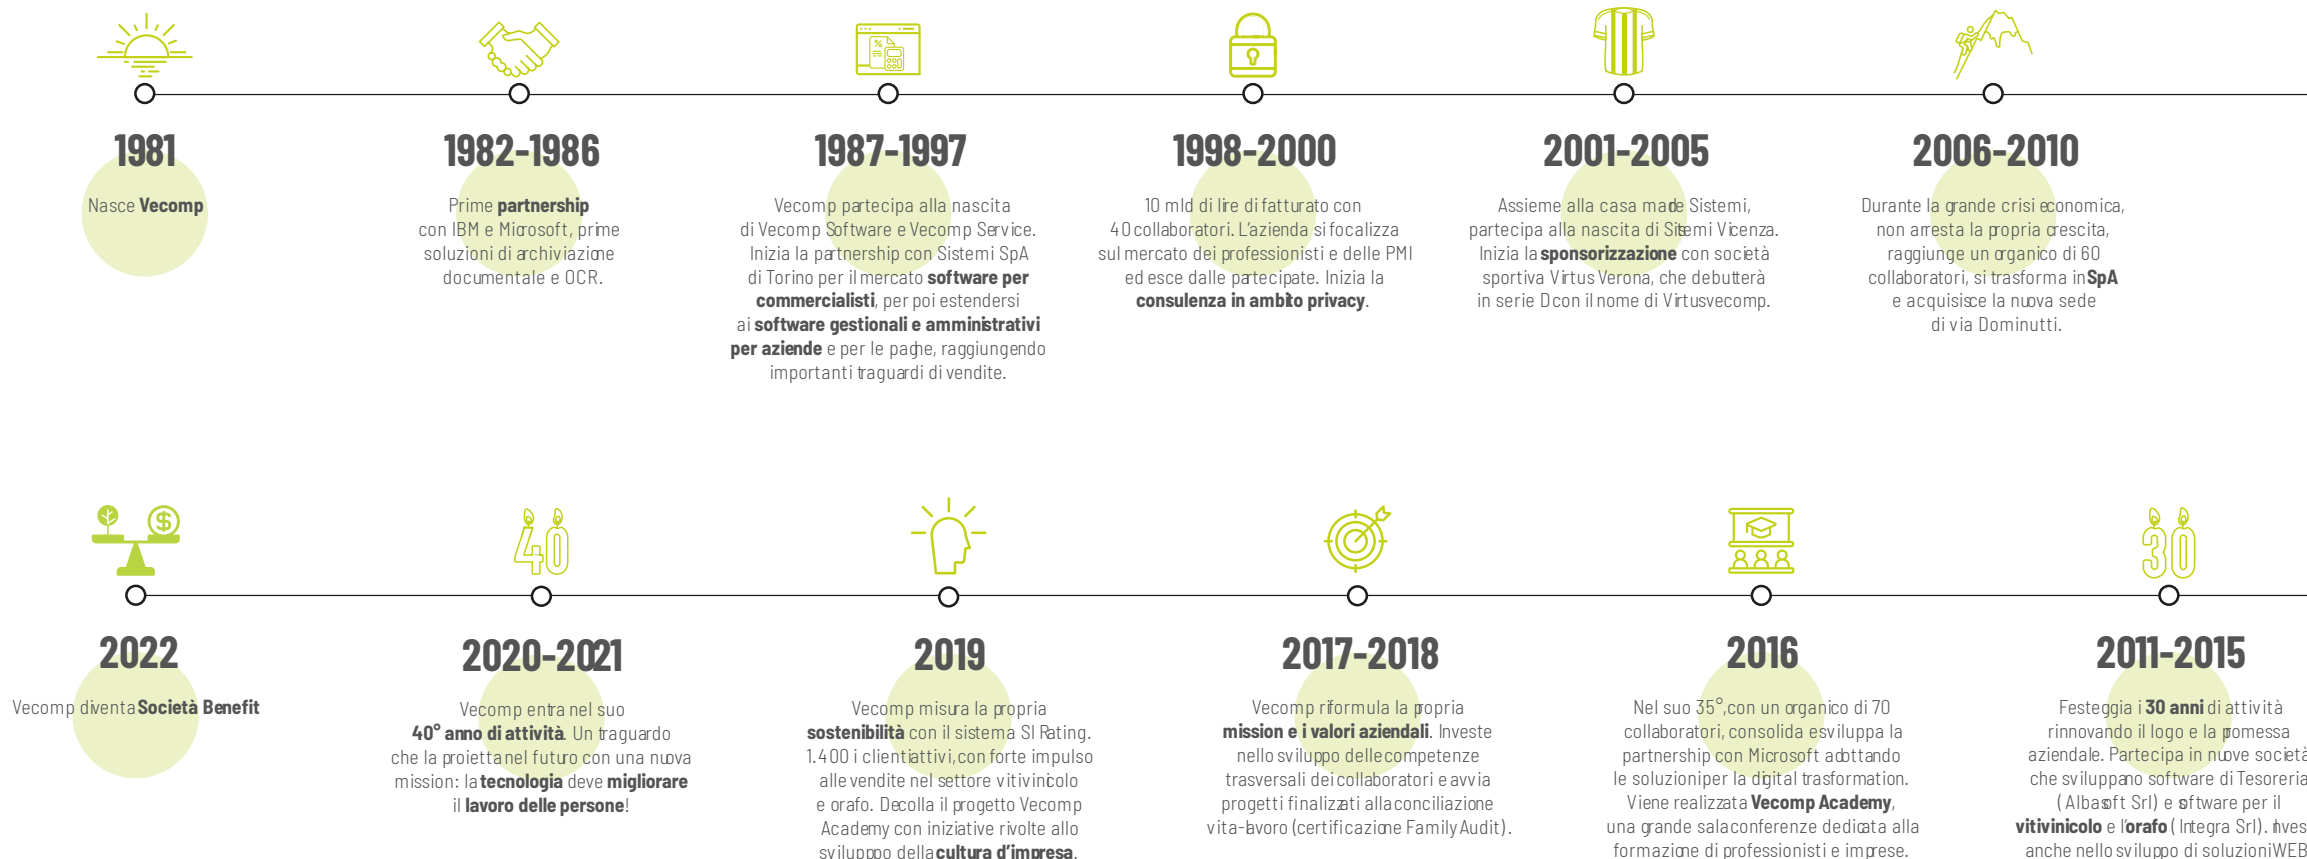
1981

Nasce **Vecomp**

1982-1986

Prime **partnership** con IBM e Microsoft, prime soluzioni di archiviazione documentale e OCR.

1987-1997

Vecomp partecipa alla nascita di Vecomp Software e Vecomp Service. Inizia la partnership con Sistemi SpA di Torino per il mercato **software per commercialisti**, per poi estendersi ai **software gestionali e amministrativi per aziende** e per le paghe, raggiungendo importanti traguardi di vendite.

1998-2000

10 mld di lire di fatturato con 40 collaboratori. L'azienda si focalizza sul mercato dei professionisti e delle PMI ed esce dalle partecipate. Inizia la **consulenza in ambito privacy**.

2001-2005

Assieme alla casa madre Sistemi, partecipa alla nascita di Sistemi Vicenza. Inizia la **sponsorizzazione** con società sportiva Virtus Verona, che debutterà in serie D con il nome di Virtusvecomp.

2006-2010

Durante la grande crisi economica, non arresta la propria crescita, raggiunge un organico di 60 collaboratori, si trasforma in **SpA** e acquisisce la nuova sede di via Dominutti.

2022

Vecomp diventa **Società Benefit**

2020-2021

Vecomp entra nel suo **40° anno di attività**. Un traguardo che la proietta nel futuro con una nuova mission: la **tecnologia** deve **migliorare** il **lavoro delle persone**!

2019

Vecomp misura la propria **sostenibilità** con il sistema SI Rating. 1.400 i clienti attivi, con forte impulso alle vendite nel settore vitivinicolo e orafo. Decolla il progetto Vecomp Academy con iniziative rivolte allo sviluppo della **cultura d'impresa**.

2017-2018

Vecomp riformula la propria **mission e i valori aziendali**. Investe nello sviluppo delle competenze trasversali dei collaboratori e avvia progetti finalizzati alla conciliazione vita-lavoro (certificazione Family Audit).

2016

Nel suo 35°, con un organico di 70 collaboratori, consolida e sviluppa la partnership con Microsoft adottando le soluzioni per la digital trasformation. Viene realizzata **Vecomp Academy**, una grande sala conferenze dedicata alla formazione di professionisti e imprese.

2011-2015

Festeggia i **30 anni** di attività rinnovando il logo e la promessa aziendale. Partecipa in nuove società che sviluppano software di Tesoreria (Albasoft Srl) e software per il **vitivinicolo** e l'**orafo** (Integra Srl). Inves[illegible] anche nello sviluppo di soluzioni WEB